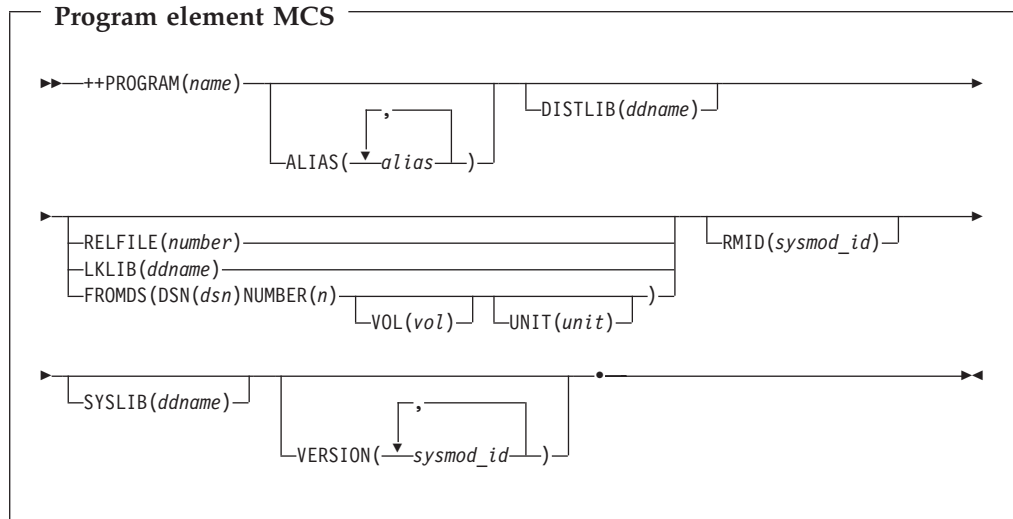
Program element MCS

++PROGRAM(name)

,

ALIAS( alias )

DISTLIB(ddname)

RELFILE(number)

LKLIB(ddname)

FROMDS(DSN(dsn)NUMBER(n)

VOL(vol)

UNIT(unit)

)

RMID(sysmod_id)

SYSLIB(ddname)

,

VERSION( sysmod_id )

.